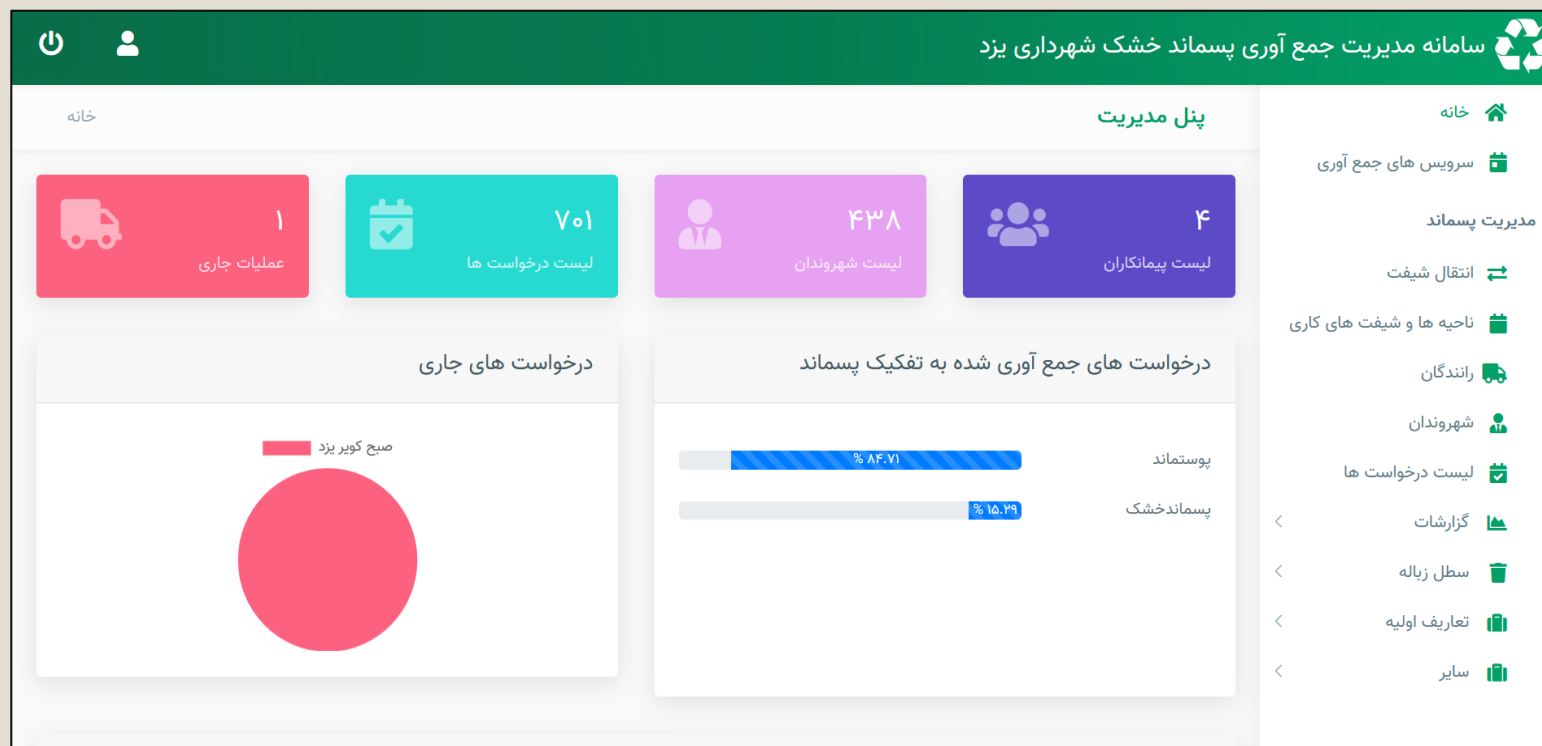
سامانه مدیریت جمع آوری پسماند خشک شهرداری یزد

خانه
سرویس های جمع آوری
مدیریت پسماند
انتقال شیفت
ناحیه ها و شیفت های کاری
رانندگان
شهروندان
لیست درخواست ها
گزارشات
سطل زباله
تعاریف اولیه
سایر

پنل مدیریت
خانه

۴
لیست پیمانکاران

۴۳۸
لیست شهروندان

۷۰۱
لیست درخواست ها

۱
عملیات جاری

درخواست های جمع آوری شده به تفکیک پسماند

پوستماند
% ۸۴.۷۱

پسماندخشک
% ۱۵.۲۹

درخواست های جاری

صبح کویر یزد